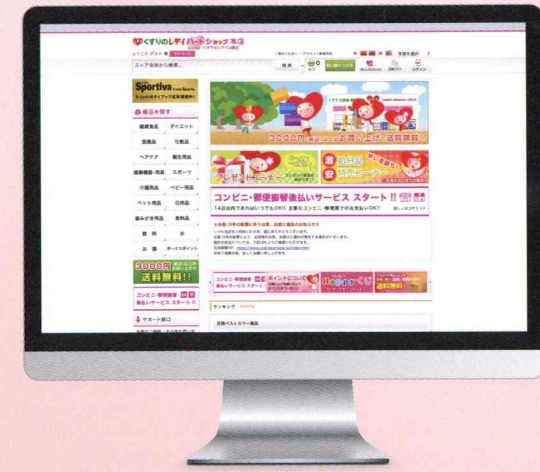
くすりのレデイハートショップ 本店

ようこそ ゲスト 様

ストア全体から検索...

検索

カゴ

ログイン

Sportiva

商品を探す

健康食品

ダイエット

医薬品

化粧品

ヘアケア

衛生用品

ベビー用品

介護用品

日用品

ペット用品

食料品

飲料

お酒

3000円 送料無料

コンビニ・郵便振替後払いサービス スタート!!

サポート窓口

3000円

送料無料

プレゼントコーナー

激安特売コーナー

コンビニ・郵便振替後払いサービス スタート!!

14日以内であればいつでもOK!! 主要なコンビニ・郵便局でのお支払いOK!!

コンビニ・郵便振替後払いサービス スタート

送料無料

ランキング

月間ベストセラー商品